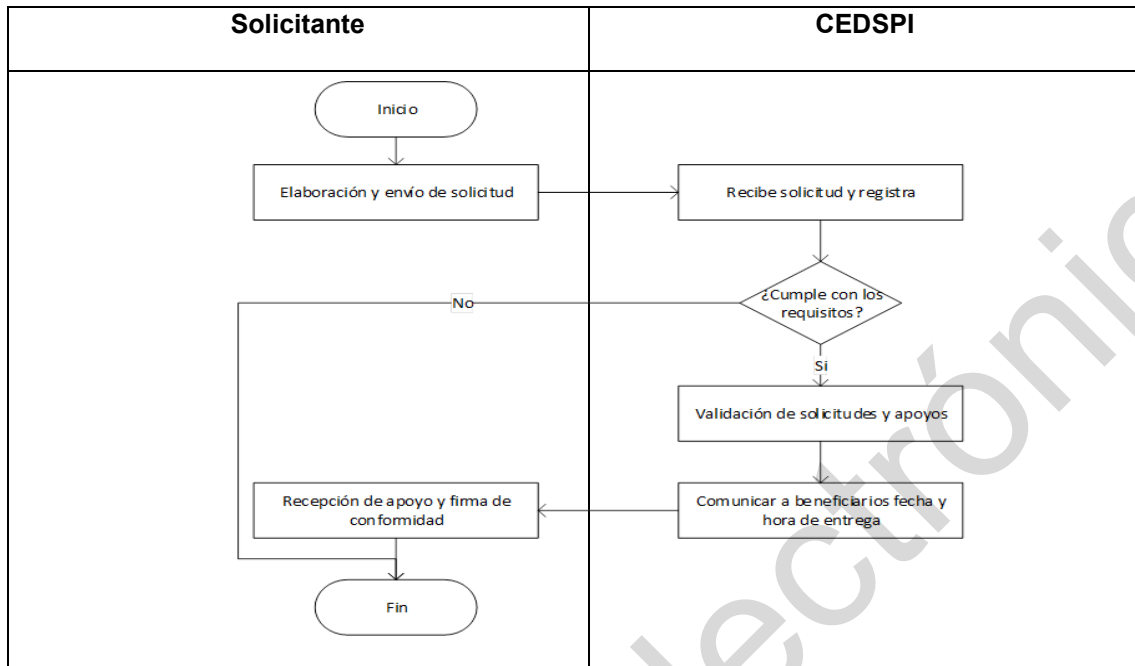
| Solicitante | CEDSPI |
|---|---|
| Inicio | |
| Elaboración y envío de solicitud | Recibe solicitud y registra |
| No | ¿Cumple con los requisitos? |
| | Si |
| | Validación de solicitudes y apoyos |
| Recepción de apoyo y firma de conformidad | Comunicar a beneficiarios fecha y hora de entrega |
| Fin | |

ectrónic